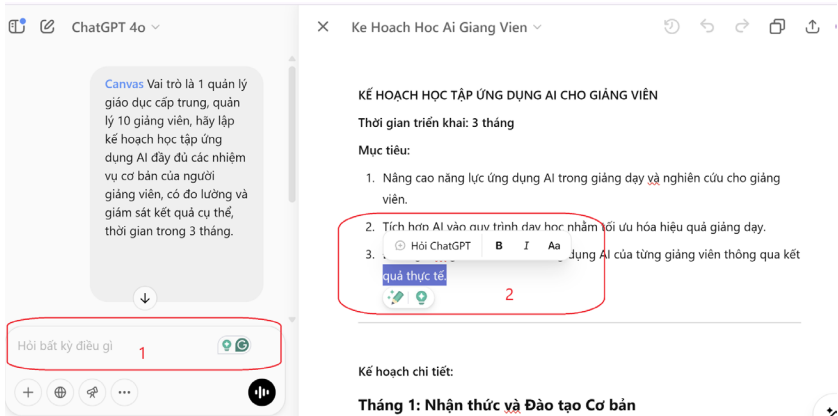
ChatGPT 4o

Canvas Vai trò là 1 quản lý giáo dục cấp trung, quản lý 10 giảng viên, hãy lập kế hoạch học tập ứng dụng AI đầy đủ các nhiệm vụ cơ bản của người giảng viên, có đo lường và giám sát kết quả cụ thể, thời gian trong 3 tháng.

Hỏi bất kỳ điều gì

1

Ke Hoach Hoc Ai Giang Vien

KẾ HOẠCH HỌC TẬP ỨNG DỤNG AI CHO GIẢNG VIÊN

Thời gian triển khai: 3 tháng

Mục tiêu:

1. Nâng cao năng lực ứng dụng AI trong giảng dạy và nghiên cứu cho giảng viên.
2. Tích hợp AI vào quy trình dạy học nhằm tối ưu hóa hiệu quả giảng dạy.
3. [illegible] dụng AI của từng giảng viên thông qua kết quả thực tế.

Hỏi ChatGPT B I Aa

2

Kế hoạch chi tiết:

Tháng 1: Nhận thức và Đào tạo Cơ bản